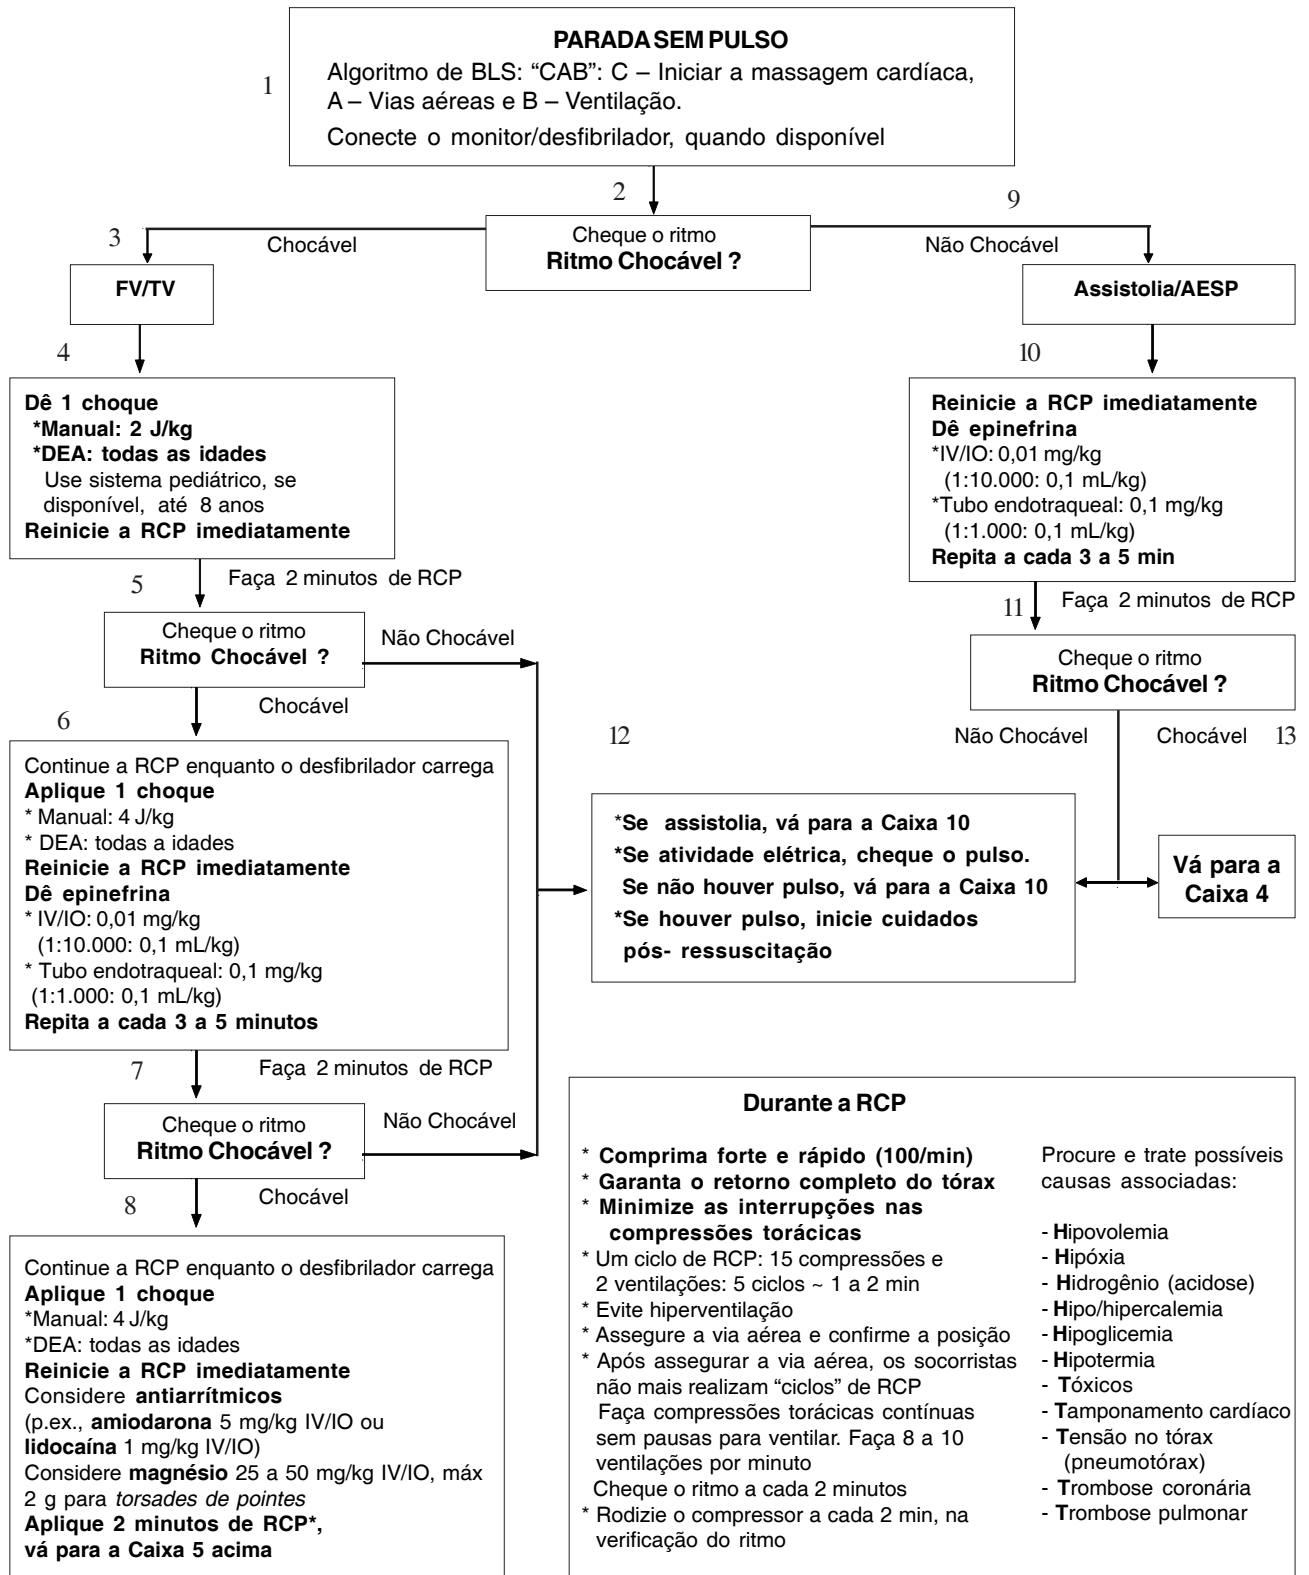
1

**PARADA SEM PULSO**
Algoritmo de BLS: "CAB": C – Iniciar a massagem cardíaca, A – Vias aéreas e B – Ventilação.
Conecte o monitor/desfibrilador, quando disponível

2

Cheque o ritmo
**Ritmo Chocável ?**

3 Chocável

**FV/TV**

4

**Dê 1 choque**
**\*Manual: 2 J/kg**
**\*DEA: todas as idades**
Use sistema pediátrico, se disponível, até 8 anos
**Reinicie a RCP imediatamente**

5 Faça 2 minutos de RCP

Cheque o ritmo
**Ritmo Chocável ?**

Não Chocável

Chocável

6

Continue a RCP enquanto o desfibrilador carrega
**Aplique 1 choque**
\* Manual: 4 J/kg
\* DEA: todas a idades
**Reinicie a RCP imediatamente**
**Dê epinefrina**
\* IV/IO: 0,01 mg/kg
(1:10.000: 0,1 mL/kg)
\* Tubo endotraqueal: 0,1 mg/kg
(1:1.000: 0,1 mL/kg)
**Repita a cada 3 a 5 minutos**

7 Faça 2 minutos de RCP

Cheque o ritmo
**Ritmo Chocável ?**

Não Chocável

8 Chocável

Continue a RCP enquanto o desfibrilador carrega
**Aplique 1 choque**
\*Manual: 4 J/kg
\*DEA: todas as idades
**Reinicie a RCP imediatamente**
Considere **antiarrítmicos**
(p.ex., **amiodarona** 5 mg/kg IV/IO ou **lidocaína** 1 mg/kg IV/IO)
Considere **magnésio** 25 a 50 mg/kg IV/IO, máx 2 g para *torsades de pointes*
**Aplique 2 minutos de RCP\*, vá para a Caixa 5 acima**

9 Não Chocável

**Assistolia/AESP**

10

**Reinicie a RCP imediatamente**
**Dê epinefrina**
\*IV/IO: 0,01 mg/kg
(1:10.000: 0,1 mL/kg)
\*Tubo endotraqueal: 0,1 mg/kg
(1:1.000: 0,1 mL/kg)
**Repita a cada 3 a 5 min**

11 Faça 2 minutos de RCP

Cheque o ritmo
**Ritmo Chocável ?**

12

Não Chocável Chocável 13

**\*Se assistolia, vá para a Caixa 10**
**\*Se atividade elétrica, cheque o pulso. Se não houver pulso, vá para a Caixa 10**
**\*Se houver pulso, inicie cuidados pós- ressuscitação**

**Vá para a Caixa 4**

**Durante a RCP**

\* **Comprima forte e rápido (100/min)**
\* **Garanta o retorno completo do tórax**
\* **Minimize as interrupções nas compressões torácicas**
\* Um ciclo de RCP: 15 compressões e 2 ventilações: 5 ciclos ~ 1 a 2 min
\* Evite hiperventilação
\* Assegure a via aérea e confirme a posição
\* Após assegurar a via aérea, os socorristas não mais realizam "ciclos" de RCP
Faça compressões torácicas contínuas sem pausas para ventilar. Faça 8 a 10 ventilações por minuto
Cheque o ritmo a cada 2 minutos
\* Rodizie o compressor a cada 2 min, na verificação do ritmo

Procure e trate possíveis causas associadas:

- **H**ipovolemia
- **H**ipóxia
- **H**idrogênio (acidose)
- **H**ipo/hipercalemia
- **H**ipoglicemia
- **H**ipotermia
- **T**óxicos
- **T**amponamento cardíaco
- **T**ensão no tórax (pneumotórax)
- **T**rombose coronária
- **T**rombose pulmonar